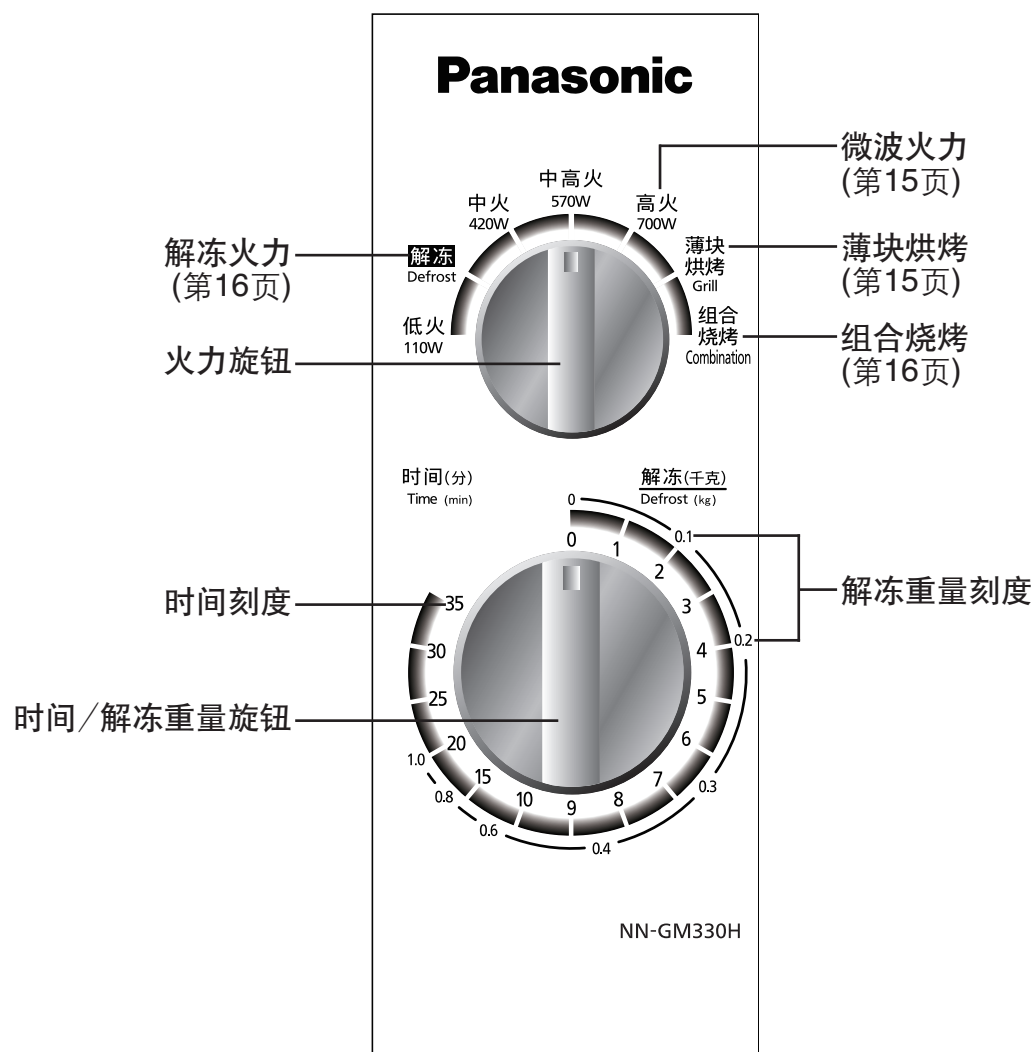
Panasonic

微波火力
(第15页)

中高火
570W

中火
420W

高火
700W

解冻火力
(第16页)

解冻
Defrost

薄块
烘烤
Grill

薄块烘烤
(第15页)

低火
110W

组合
烧烤
Combination

组合烧烤
(第16页)

火力旋钮

时间(分)
Time (min)

解冻(千克)
Defrost (kg)

0
0.1
0.2
0.3
0.4
0.6
0.8
1.0

0
1
2
3
4
5
6
7
8
9
10
15
20
25
30
35

时间刻度

解冻重量刻度

时间/解冻重量旋钮

NN-GM330H